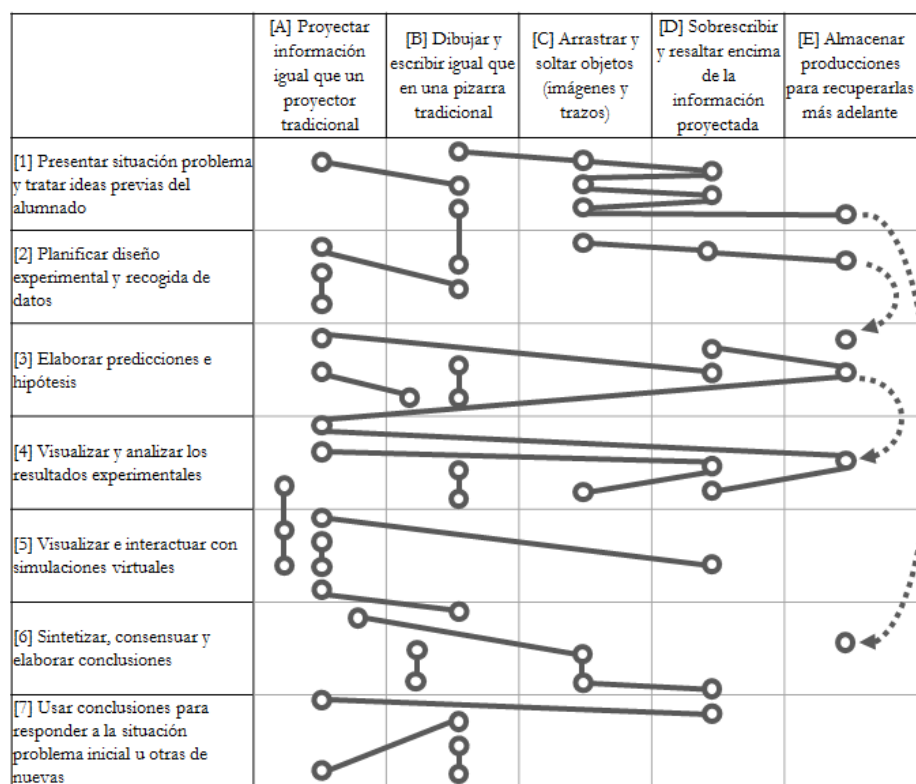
|  | [A] Proyectar información igual que un proyector tradicional | [B] Dibujar y escribir igual que en una pizarra tradicional | [C] Arrastrar y soltar objetos (imágenes y trazos) | [D] Sobrescribir y resaltar encima de la información proyectada | [E] Almacenar producciones para recuperarlas más adelante |
|---|---|---|---|---|---|
| [1] Presentar situación problema y tratar ideas previas del alumnado |  |  |  |  |  |
| [2] Planificar diseño experimental y recogida de datos |  |  |  |  |  |
| [3] Elaborar predicciones e hipótesis |  |  |  |  |  |
| [4] Visualizar y analizar los resultados experimentales |  |  |  |  |  |
| [5] Visualizar e interactuar con simulaciones virtuales |  |  |  |  |  |
| [6] Sintetizar, consensuar y elaborar conclusiones |  |  |  |  |  |
| [7] Usar conclusiones para responder a la situación problema inicial u otras de nuevas |  |  |  |  |  |